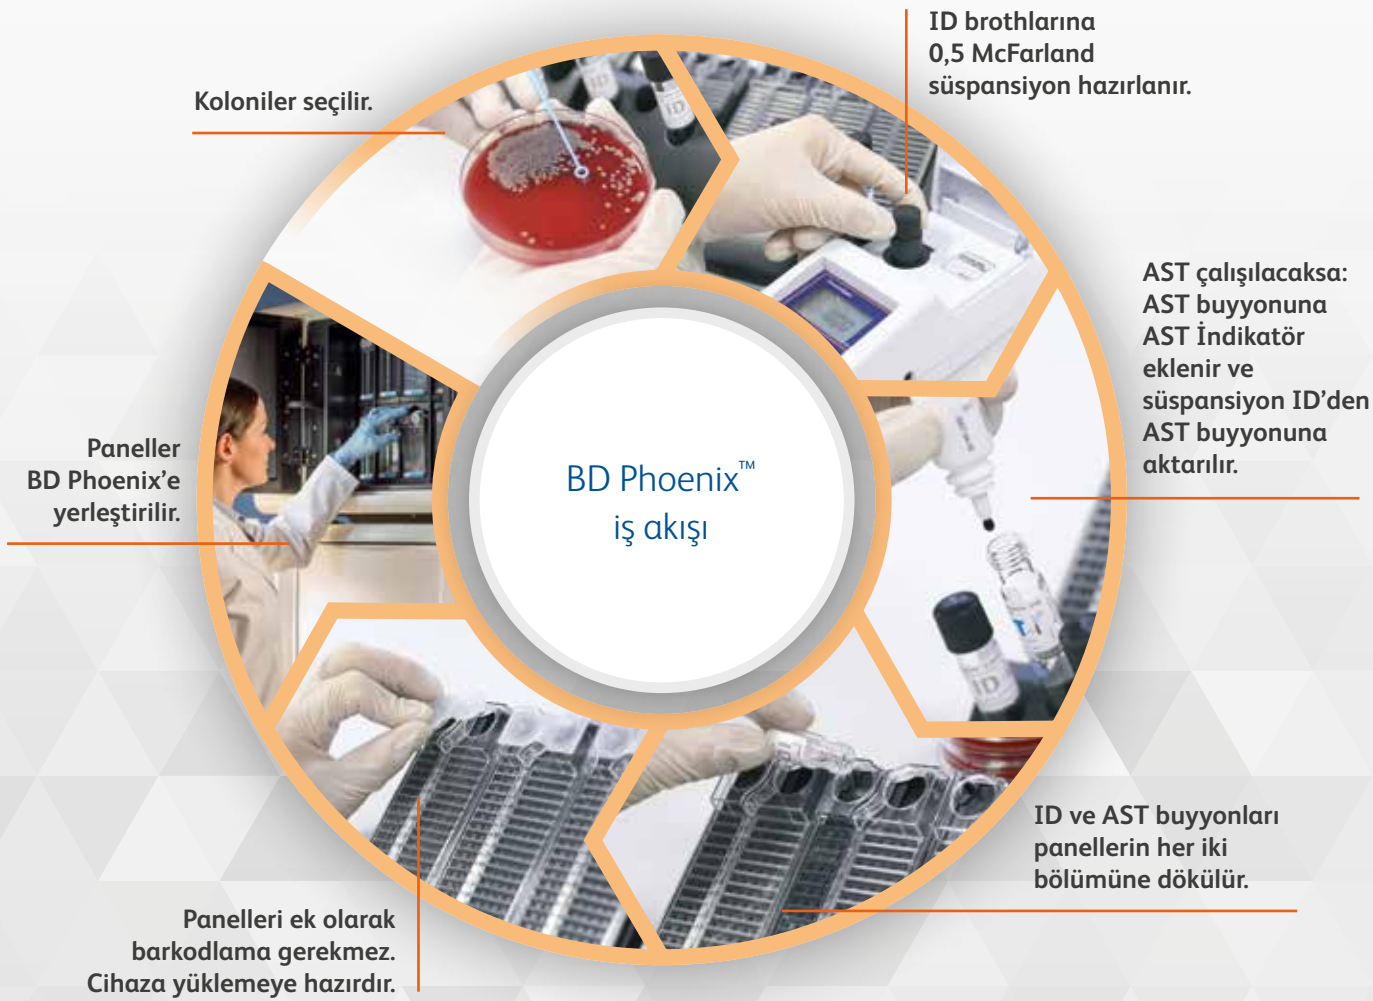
ID brothlarına
0,5 McFarland
süspansiyon hazırlanır.

Koloniler seçilir.

AST çalışılacaksa:
AST buyyonuna
AST İndikatör
eklenir ve
süspansiyon ID'den
AST buyyonuna
aktarılır.

BD Phoenix™
iş akışı

Paneller
BD Phoenix'e
yerleştirilir.

ID ve AST buyyonları
panellerin her iki
bölümüne dökülür.

Panelleri ek olarak
barkodlama gerekmez.
Cihaza yüklemeye hazırdır.